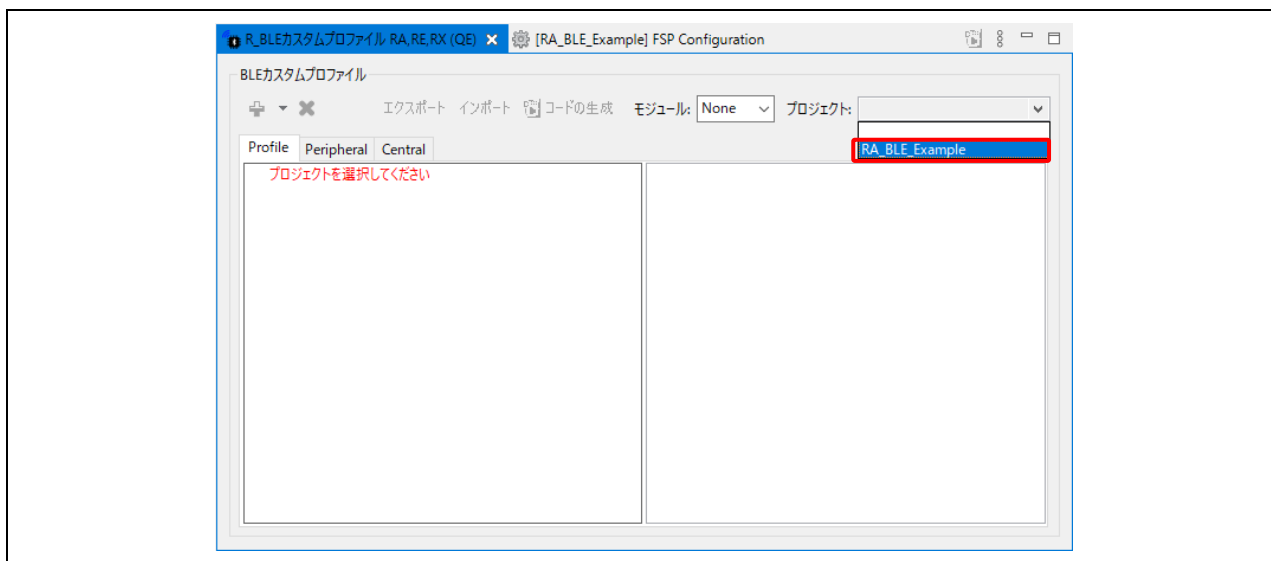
R_BLEカスタムプロファイル RA,RE,RX (QE) [RA_BLE_Example] FSP Configuration

BLEカスタムプロファイル

エクスポート インポート コードの生成 モジュール: None プロジェクト:

RA_BLE_Example

Profile Peripheral Central

プロジェクトを選択してください